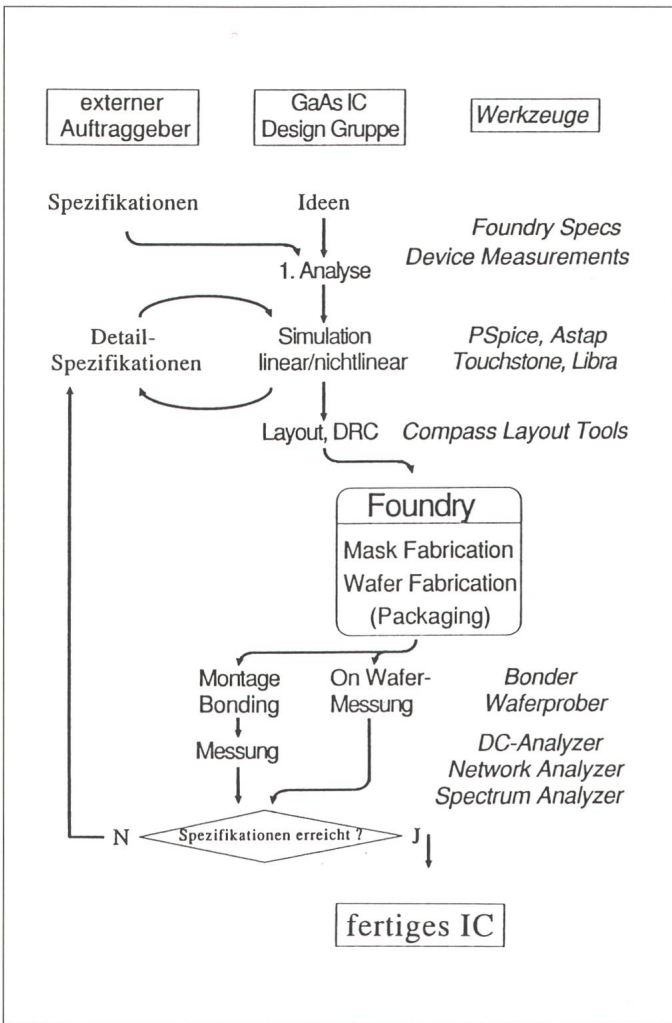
externer Auftraggeber

GaAs IC Design Gruppe

Werkzeuge

Spezifikationen

Ideen

Foundry Specs
Device Measurements

1. Analyse

Detail-Spezifikationen

Simulation linear/nichtlinear

PSpice, Astap
Touchstone, Libra

Layout, DRC

Compass Layout Tools

Foundry

Mask Fabrication
Wafer Fabrication
(Packaging)

Montage Bonding

On Wafer-Messung

Bonder
Waferprober

Messung

DC-Analyzer
Network Analyzer
Spectrum Analyzer

N

Spezifikationen erreicht ?

J

fertiges IC